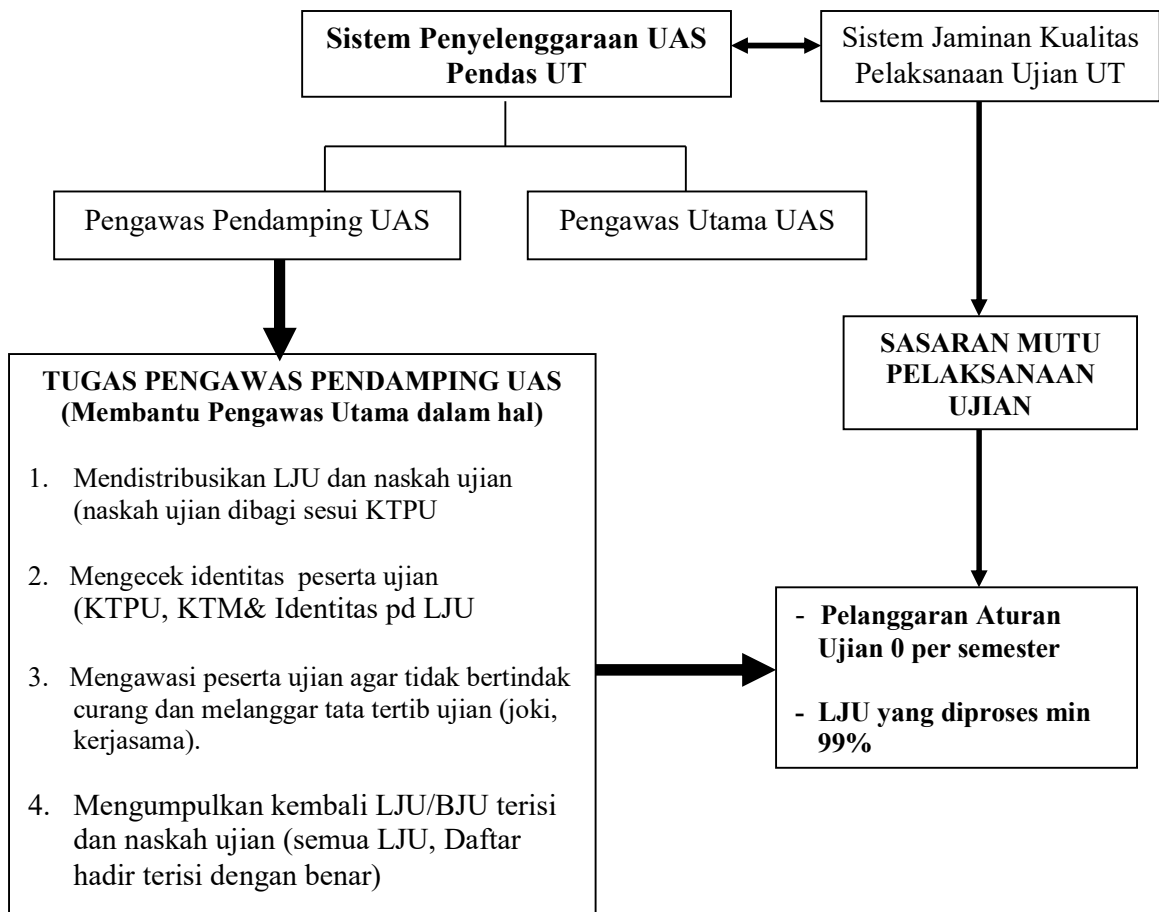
Sistem Penyelenggaraan UAS Pendas UT

Sistem Jaminan Kualitas Pelaksanaan Ujian UT

Pengawas Pendamping UAS

Pengawas Utama UAS

TUGAS PENGAWAS PENDAMPING UAS (Membantu Pengawas Utama dalam hal)

1. Mendistribusikan LJU dan naskah ujian (naskah ujian dibagi sesui KTPU

2. Mengecek identitas peserta ujian (KTPU, KTM& Identitas pd LJU

3. Mengawasi peserta ujian agar tidak bertindak curang dan melanggar tata tertib ujian (joki, kerjasama).

4. Mengumpulkan kembali LJU/BJU terisi dan naskah ujian (semua LJU, Daftar hadir terisi dengan benar)

SASARAN MUTU PELAKSANAAN UJIAN

- Pelanggaran Aturan Ujian 0 per semester

- LJU yang diproses min 99%